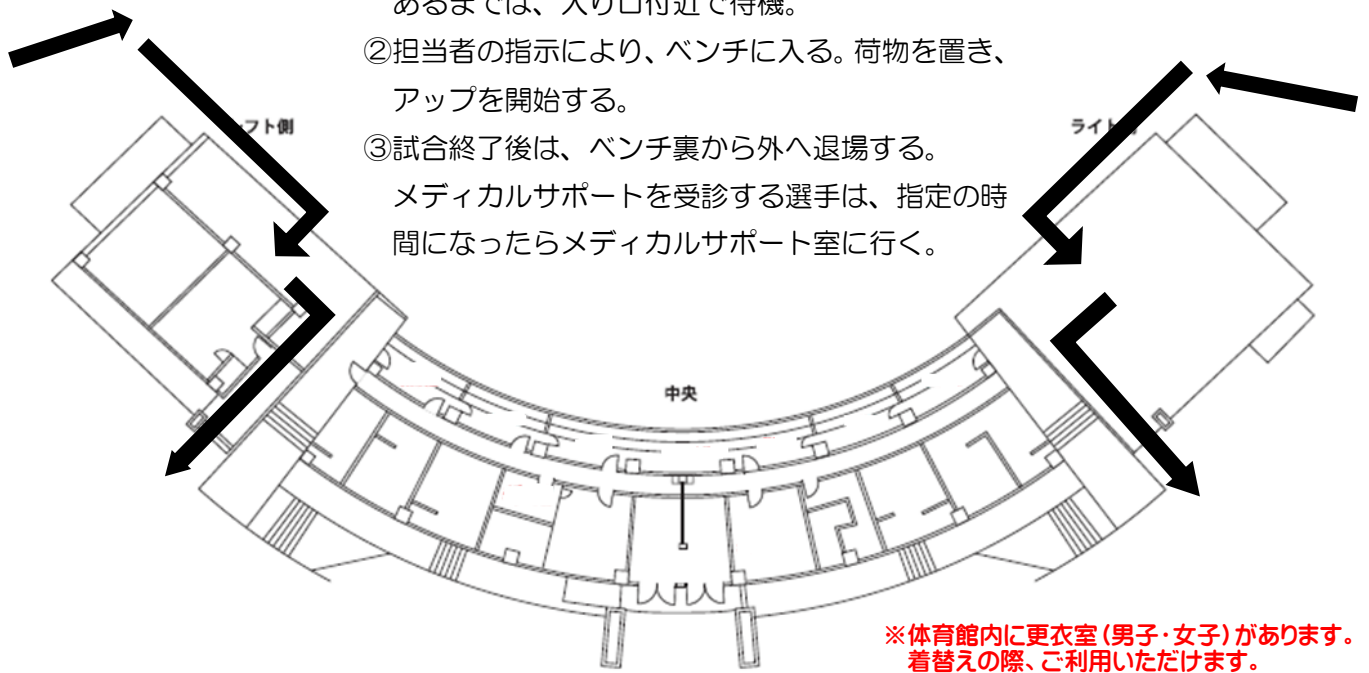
あるまでは、入り口付近で待機。
②担当者の指示により、ベンチに入る。荷物を置き、アップを開始する。
③試合終了後は、ベンチ裏から外へ退場する。メディカルサポートを受診する選手は、指定の時間になったらメディカルサポート室に行く。

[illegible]フト側

ライト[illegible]

中央

※体育館内に更衣室（男子・女子）があります。着替えの際、ご利用いただけます。